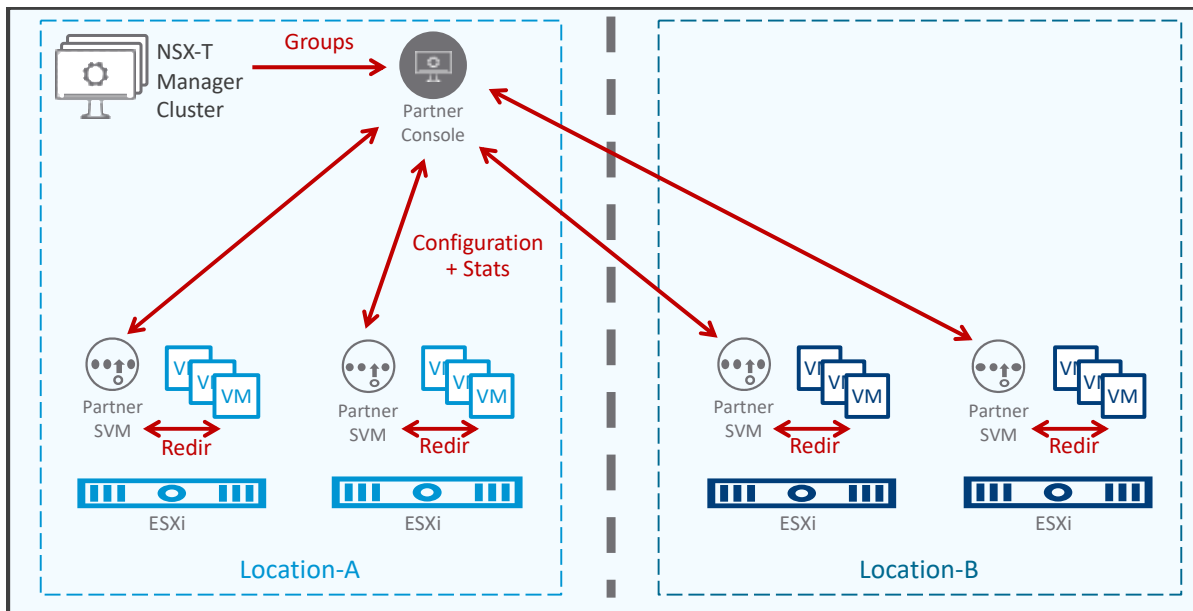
NSX-T Manager Cluster

Groups

Partner Console

Configuration + Stats

Partner SVM

VM VM VM

Redir

ESXi

Partner SVM

VM VM VM

Redir

ESXi

Location-A

Partner SVM

VM VM VM

Redir

ESXi

Partner SVM

VM VM VM

Redir

ESXi

Location-B